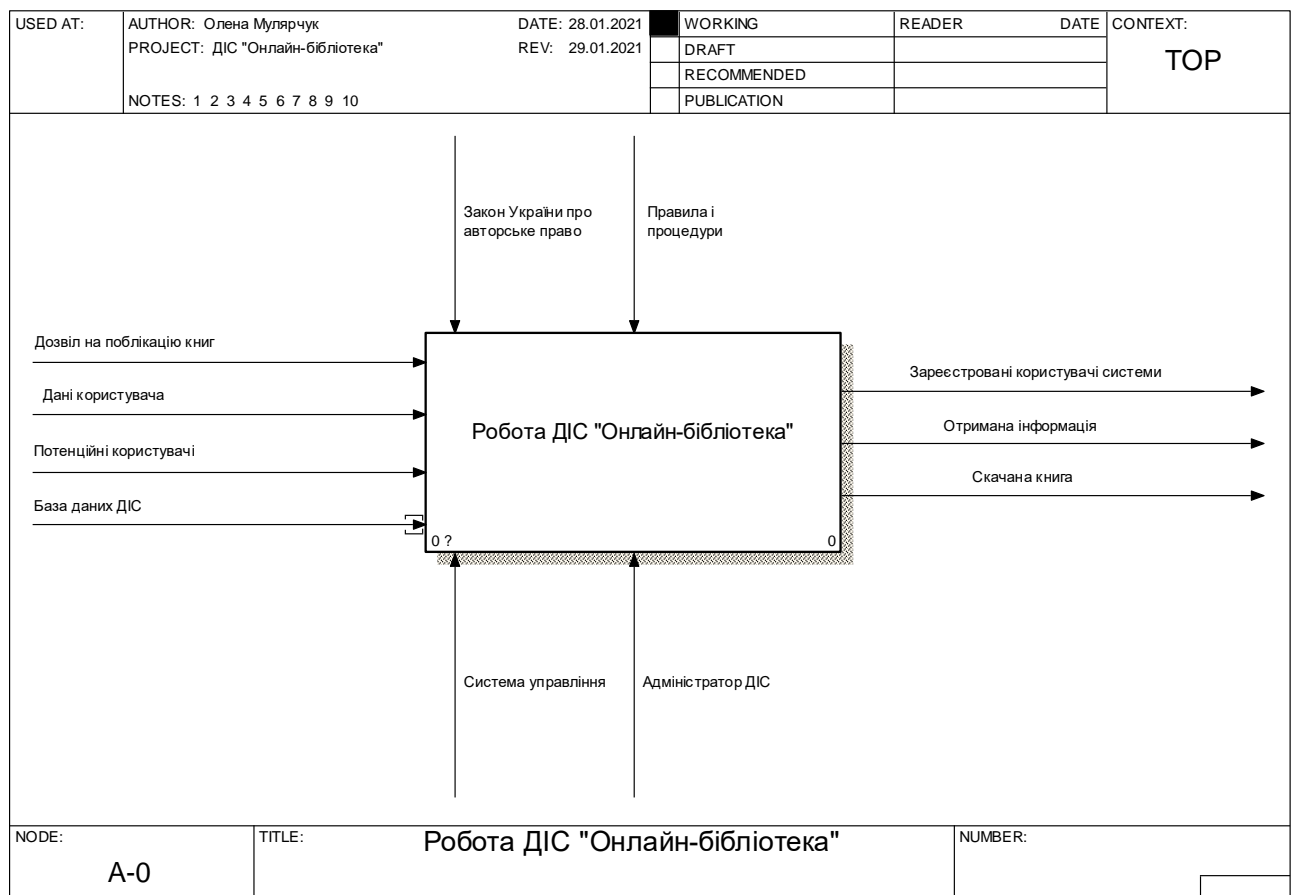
| USED AT: | AUTHOR: Олена Мулярчук<br>PROJECT: ДІС "Онлайн-бібліотека"<br>NOTES: 1 2 3 4 5 6 7 8 9 10 | DATE: 28.01.2021<br>REV: 29.01.2021 | WORKING<br>DRAFT<br>RECOMMENDED<br>PUBLICATION | READER | DATE | CONTEXT:<br>TOP |
|---|---|---|---|---|---|---|

Закон України про авторське право

Правила і процедури

Дозвіл на поблікацію книг

Дані користувача

Потенційні користувачі

База даних ДІС

Робота ДІС "Онлайн-бібліотека"

0 ?

0

Зареєстровані користувачі системи

Отримана інформація

Скачана книга

Система управління

Адміністратор ДІС

| NODE: A-0 | TITLE: Робота ДІС "Онлайн-бібліотека" | NUMBER: |
|---|---|---|